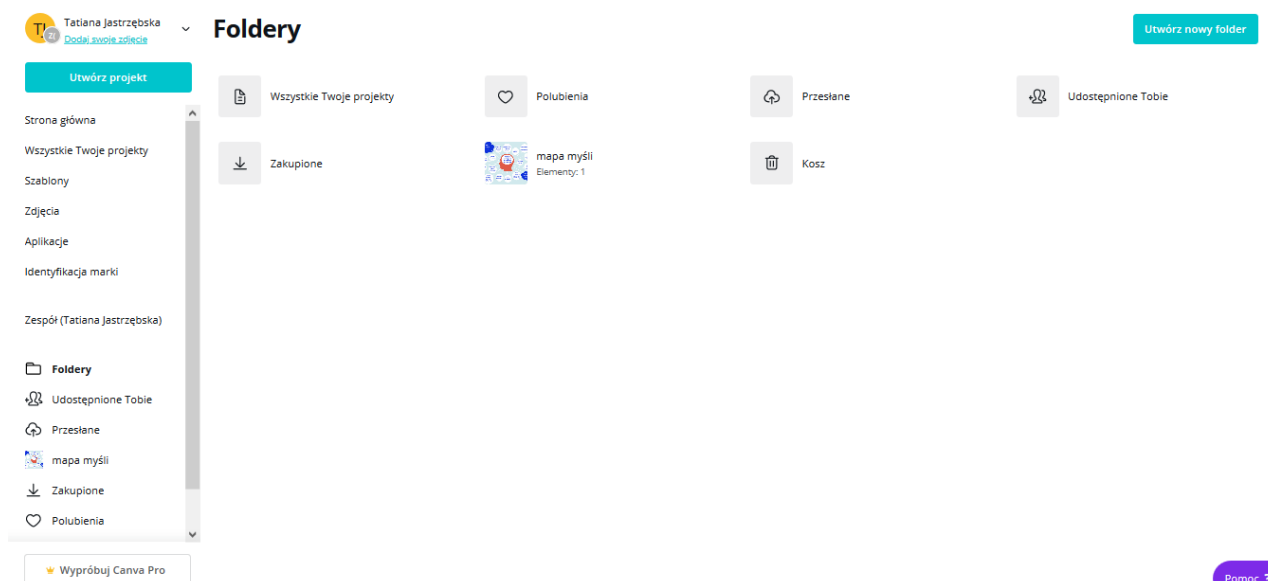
TJ ZJ Tatiana Jastrzębska
Dodaj swoje zdjęcie

Foldery

Utwórz nowy folder

Utwórz projekt

Strona główna
Wszystkie Twoje projekty
Szablony
Zdjęcia
Aplikacje
Identyfikacja marki

Zespół (Tatiana Jastrzębska)

Foldery
Udostępnione Tobie
Przesłane
mapa myśli
Zakupione
Polubienia

Wypróbuj Canva Pro

Wszystkie Twoje projekty
Polubienia
Przesłane
Udostępnione Tobie
Zakupione
mapa myśli
Elementy: 1
Kosz

Pomoc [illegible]